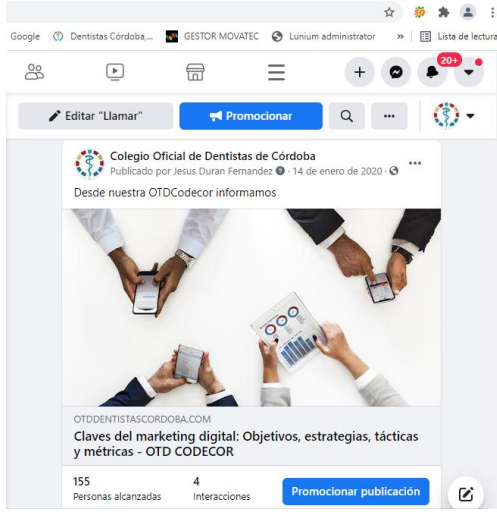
Google Dentistas Córdoba,... GESTOR MOVATEC Lunium administrator » Lista de lectura

20+

Editar "Llamar" Promocionar

Colegio Oficial de Dentistas de Córdoba
Publicado por Jesus Duran Fernandez · 14 de enero de 2020 ·

Desde nuestra OTDCodecor informamos

OTDDENTISTASCORDOBA.COM
Claves del marketing digital: Objetivos, estrategias, tácticas y métricas - OTD CODECOR

155
Personas alcanzadas

4
Interacciones

Promocionar publicación